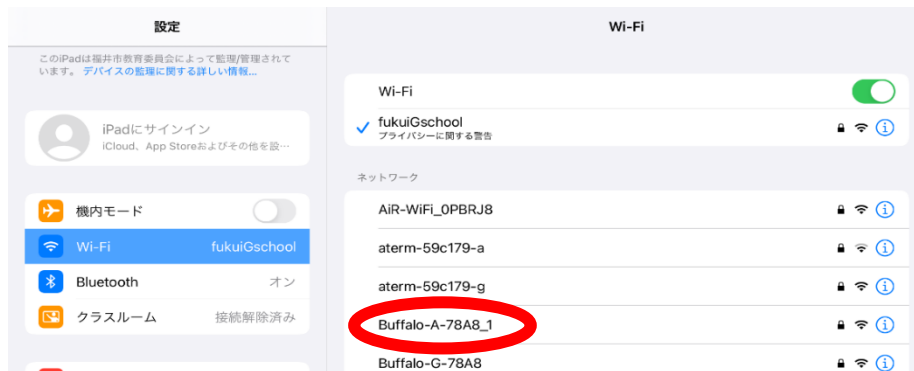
設定

このiPadは福井市教育委員会によって監視/管理されています。デバイスの監視に関する詳しい情報...

iPadにサインイン
iCloud、App Storeおよびその他を設...

機内モード

Wi-Fi fukuiGschool

Bluetooth オン

クラスルーム 接続解除済み

Wi-Fi

Wi-Fi

fukuiGschool
プライバシーに関する警告

ネットワーク

AiR-WiFi_0PBRJ8

aterm-59c179-a

aterm-59c179-g

Buffalo-A-78A8_1

Buffalo-G-78A8